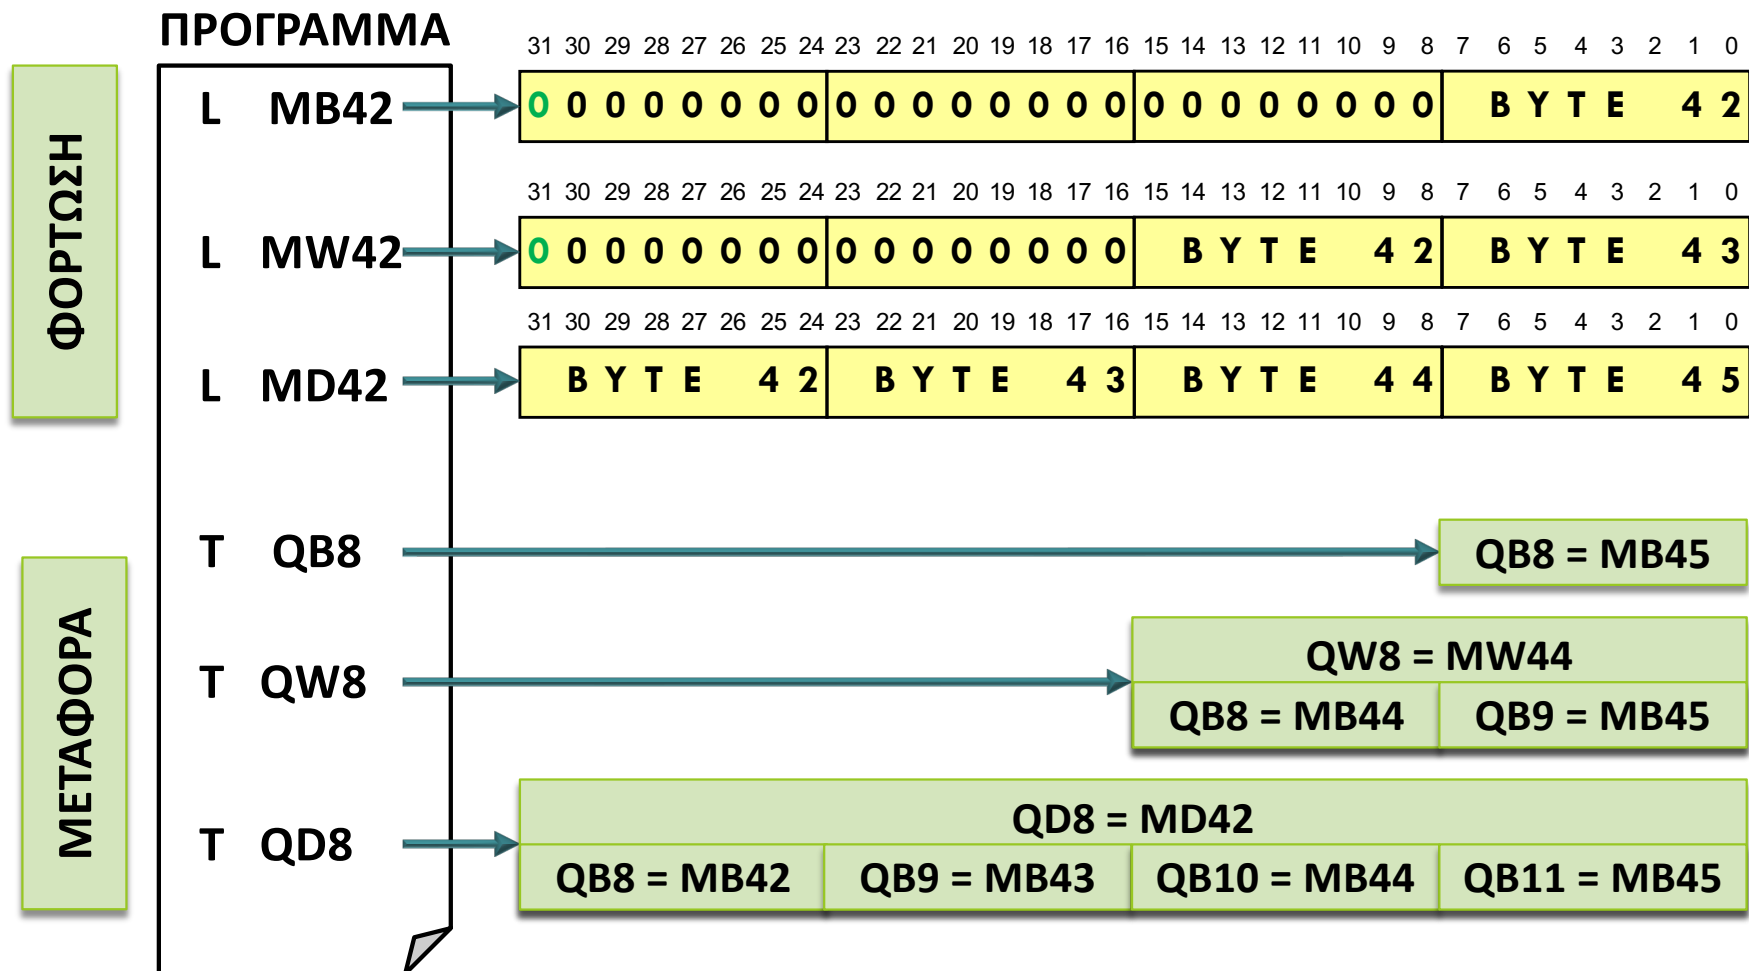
ΠΡΟΓΡΑΜΜΑ

ΦΟΡΤΩΣΗ

L MB42

31 30 29 28 27 26 25 24 23 22 21 20 19 18 17 16 15 14 13 12 11 10 9 8 7 6 5 4 3 2 1 0

| 0 0 0 0 0 0 0 0 | 0 0 0 0 0 0 0 0 | 0 0 0 0 0 0 0 0 | BYTE 42 |
|---|---|---|---|

L MW42

31 30 29 28 27 26 25 24 23 22 21 20 19 18 17 16 15 14 13 12 11 10 9 8 7 6 5 4 3 2 1 0

| 0 0 0 0 0 0 0 0 | 0 0 0 0 0 0 0 0 | BYTE 42 | BYTE 43 |
|---|---|---|---|

L MD42

31 30 29 28 27 26 25 24 23 22 21 20 19 18 17 16 15 14 13 12 11 10 9 8 7 6 5 4 3 2 1 0

| BYTE 42 | BYTE 43 | BYTE 44 | BYTE 45 |
|---|---|---|---|

ΜΕΤΑΦΟΡΑ

T QB8

QB8 = MB45

T QW8

QW8 = MW44

QB8 = MB44 QB9 = MB45

T QD8

QD8 = MD42

QB8 = MB42 QB9 = MB43 QB10 = MB44 QB11 = MB45